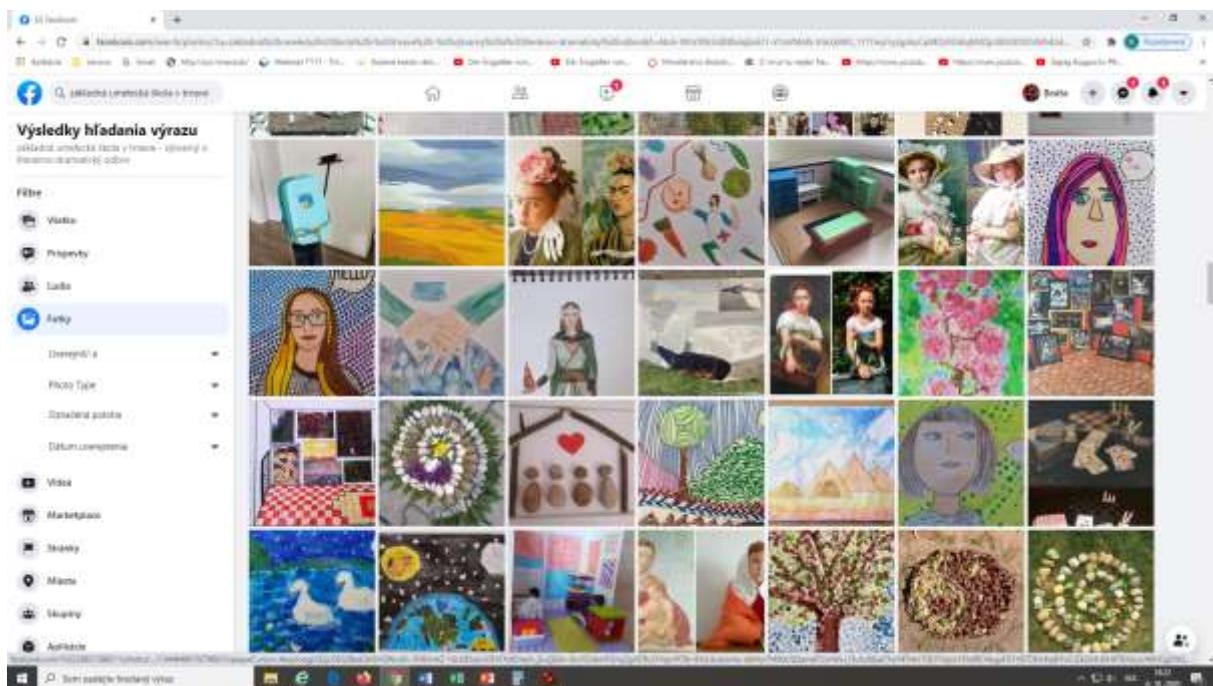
Výsledky hľadania výrazu

základná umelecká škola v trnave

Filtre

Všetko

Príspevky

Ľudia

Fotky

Uverejnil(-a)

Photo Type

Označené miesto

Dátum uverejnenia

Videá

Marketplace

Stránky

Miesta

Skupiny

Aplikácie

Sem zadajte hľadaný výraz